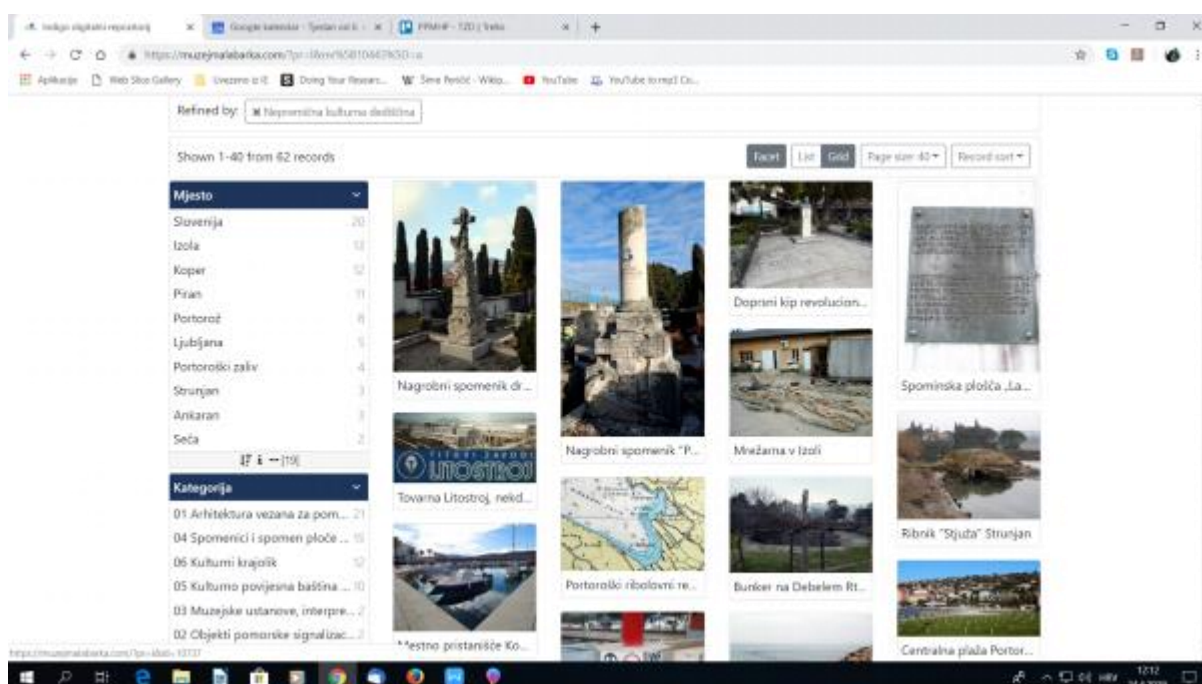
Indigo digitalni repozitorij × Google kalendar - Tjedan od 6 × PPMHP - 120 | Trello × +

https://muzejmalabarka.com/?pr=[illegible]

Aplikacije Web Slice Gallery Unesimo u IE Doing Your Research Šime Perićić - Wiki YouTube YouTube to mp3 Co

Refined by: ✖ Nepremična kulturna dediščina

Shown 1-40 from 62 records

Facet List Grid Page size: 40 ▾ Record sort ▾

Mjesto
Slovenija 20
Izola 12
Koper 12
Piran 11
Portorož 8
Ljubljana 5
Portoroški zaliv 4
Strunjan 3
Ankaran 3
Seča 2
[19]

Kategorija
01 Arhitektura vezana za pom... 21
04 Spomenici i spomen ploče ... 15
06 Kulturni krajolik 12
05 Kulturno povijesna baština ... 10
03 Muzejske ustanove, interpre... 2
02 Objekti pomorske signalizac... 2

Nagrobni spomenik dr...
Tovarna Litostroj, nekd...
LITOSTROJ
Mestno pristanišče Ko...
Nagrobni spomenik "P...
Portoroški ribolovni re...
Doprsni kip revolucion...
Mrežarna v Izoli
Bunker na Debelem Rt...
Spominska plošča „La...
Ribnik "Stjuža" Strunjan
Centralna plaža Portor...

https://muzejmalabarka.com/?pr=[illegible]

HRV 12:12